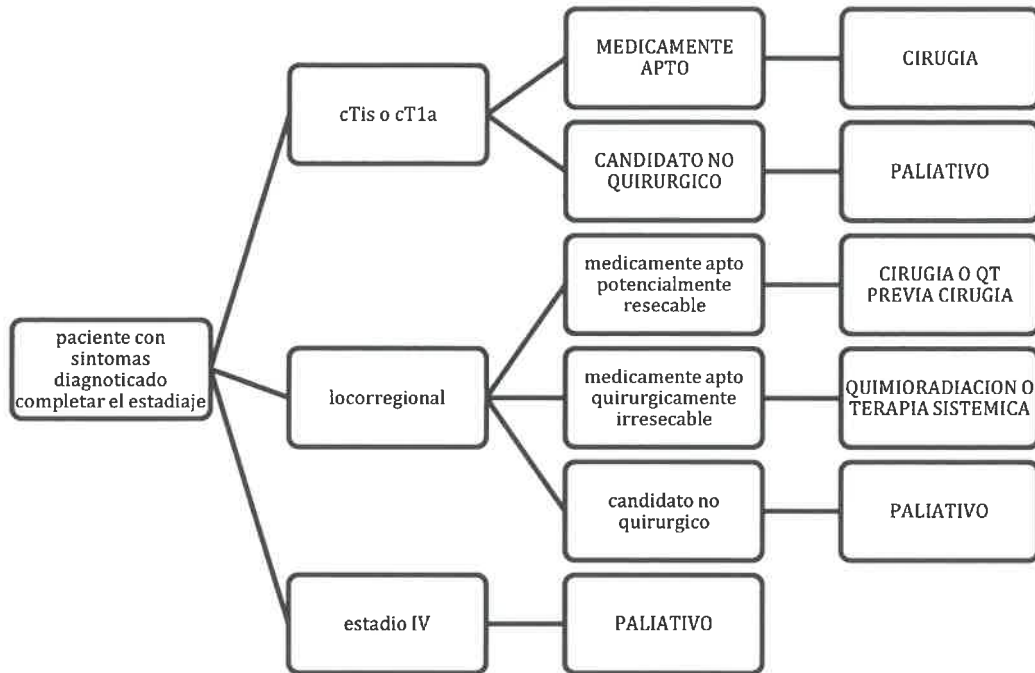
paciente con sintomas diagnoticado completar el estadiaje

cTis o cT1a

MEDICAMENTE APTO

CIRUGIA

CANDIDATO NO QUIRURGICO

PALIATIVO

locorregional

medicamente apto potencialmente resecable

CIRUGIA O QT PREVIA CIRUGIA

medicamente apto quirurgicamente irresecable

QUIMIORADIACION O TERAPIA SISTEMICA

candidato no quirurgico

PALIATIVO

estadio IV

PALIATIVO